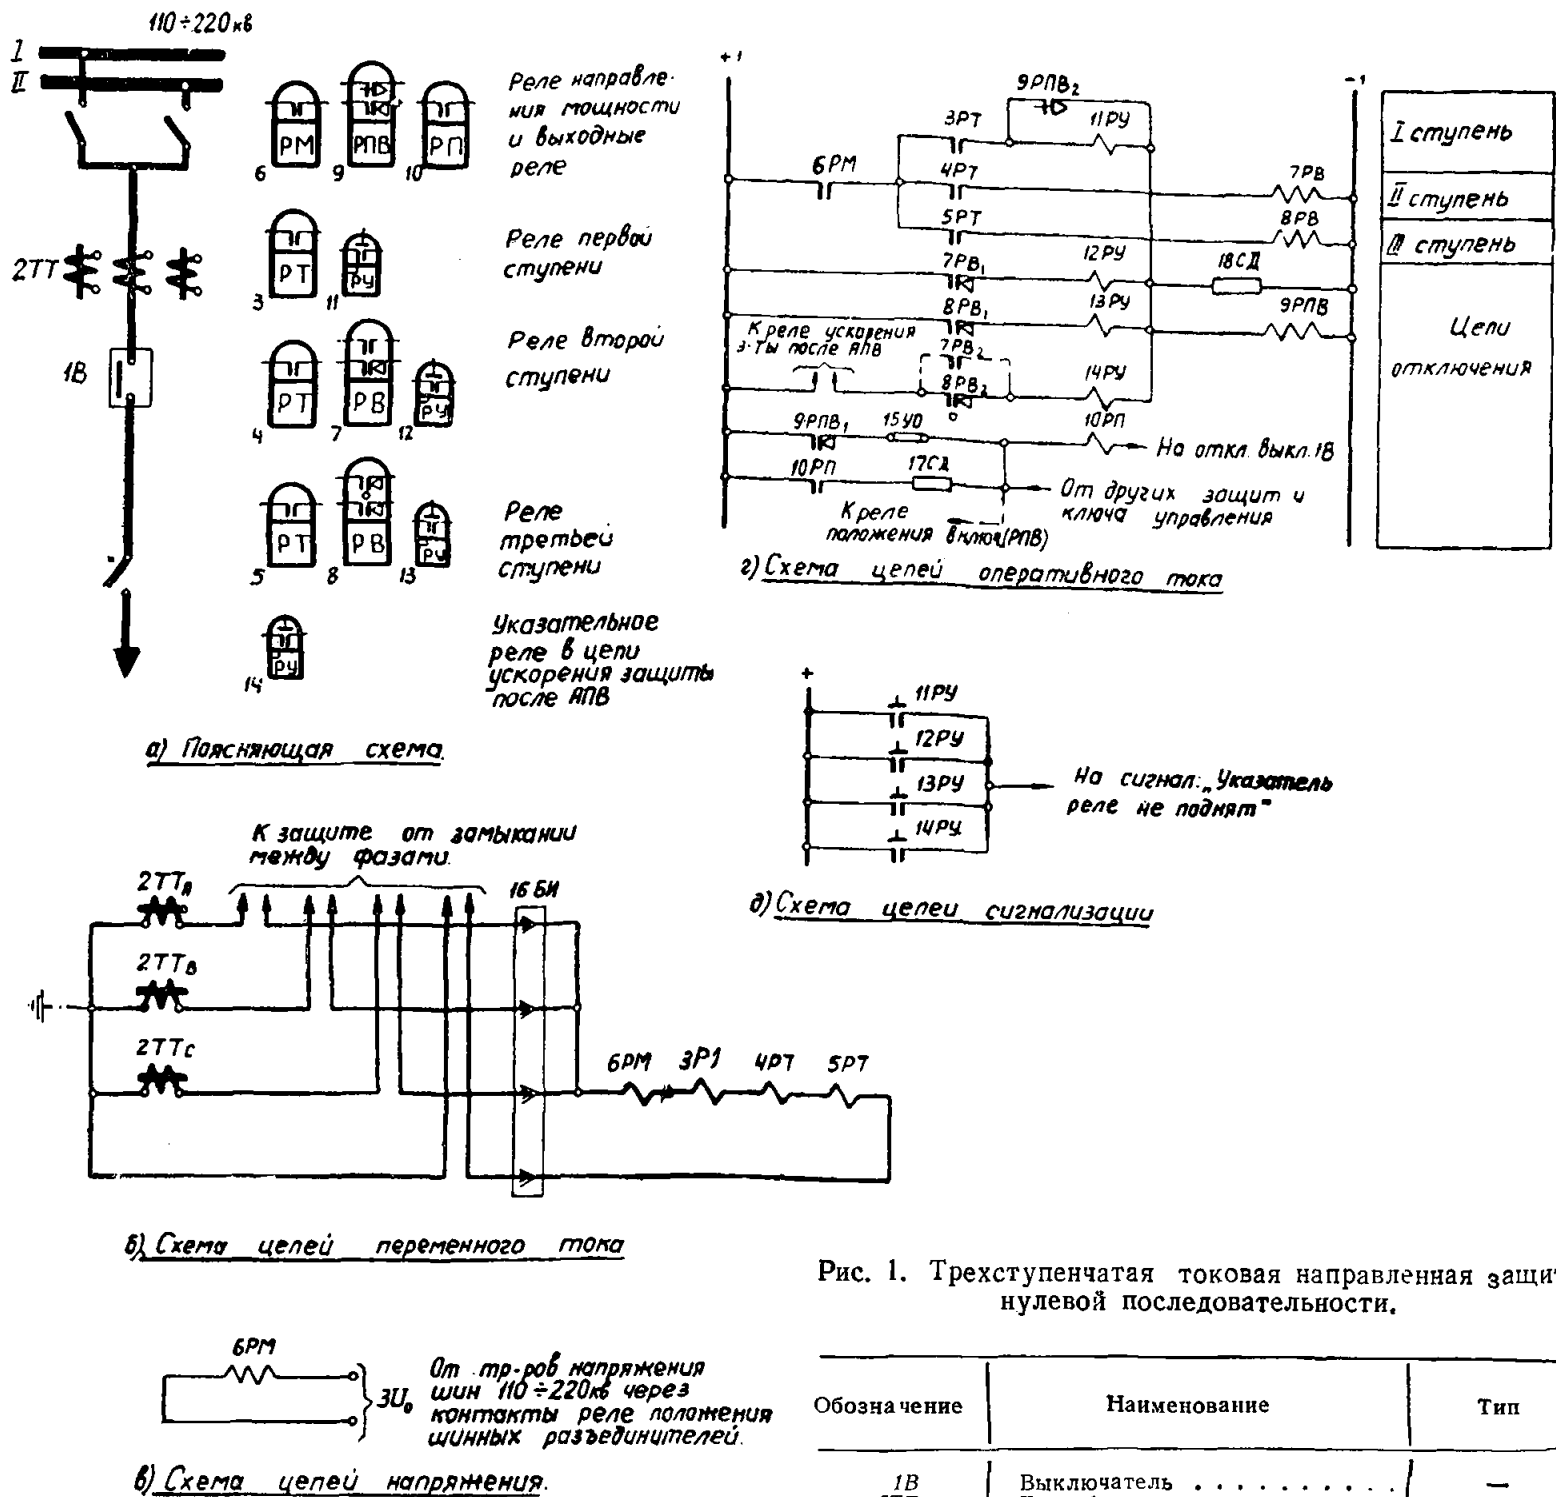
110÷220кв

I
II

2ТТ

1В

РМ РПВ РП
6 9 10

Реле направления мощности и выходные реле

РТ РУ
3 11

Реле первой ступени

РТ РВ РУ
4 7 12

Реле второй ступени

РТ РВ РУ
5 8 13

Реле третьей ступени

РУ
14

Указательное реле в цепи ускорения защиты после АПВ

а) Поясняющая схема.

+1
9РПВ$_2$
3РТ
11РУ
6РМ
4РТ
7РВ
5РТ
8РВ
7РВ$_1$
12РУ
18СД
8РВ$_1$
13РУ
9РПВ
К реле ускорения з-ты после АПВ
7РВ$_2$
8РВ$_2$
14РУ
9РПВ$_1$
15УО
10РП
На откл. выкл. 1В
10РП
17СД
От других защит и ключа управления
К реле положения включ.(РПВ)
-1

I ступень
II ступень
III ступень
Цепи отключения

г) Схема цепей оперативного тока

+
11РУ
12РУ
13РУ
14РУ
На сигнал: „Указатель реле не поднят"

д) Схема цепей сигнализации

К защите от замыкании между фазами.
2ТТ$_A$
2ТТ$_B$
2ТТ$_C$
16БИ
6РМ 3Р1 4РТ 5РТ

б) Схема цепей переменного тока

Рис. 1. Трехступенчатая токовая направленная защи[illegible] нулевой последовательности.

6РМ
$3U_0$
От тр-ров напряжения шин 110÷220кв через контакты реле положения шинных разъединителей.

в) Схема цепей напряжения.

| Обозначение | Наименование | Тип |
|---|---|---|
| 1В | Выключатель . . . . . . . . . . | — |